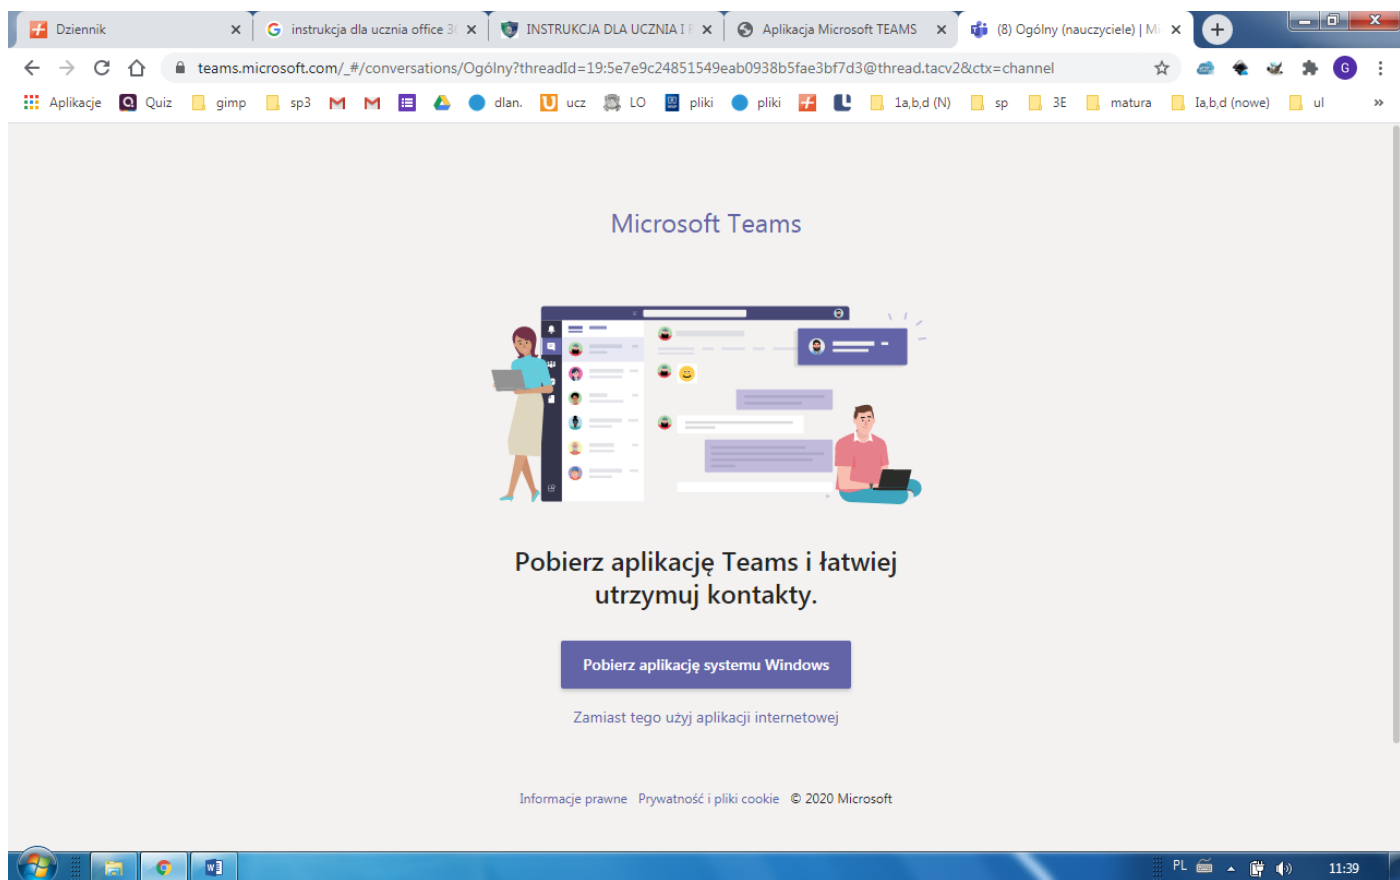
Dziennik
instrukcja dla ucznia office 3
INSTRUKCJA DLA UCZNIA I
Aplikacja Microsoft TEAMS
(8) Ogólny (nauczyciele) | M

teams.microsoft.com/_#/conversations/Ogólny?threadId=19:5e7e9c24851549eab0938b5fae3bf7d3@thread.tacv2&ctx=channel

Aplikacje Quiz gimp sp3 dlan. ucz LO pliki pliki 1a,b,d (N) sp 3E matura Ia,b,d (nowe) ul »

Microsoft Teams

Pobierz aplikację Teams i łatwiej utrzymuj kontakty.

Pobierz aplikację systemu Windows

Zamiast tego użyj aplikacji internetowej

Informacje prawne Prywatność i pliki cookie © 2020 Microsoft

PL 11:39